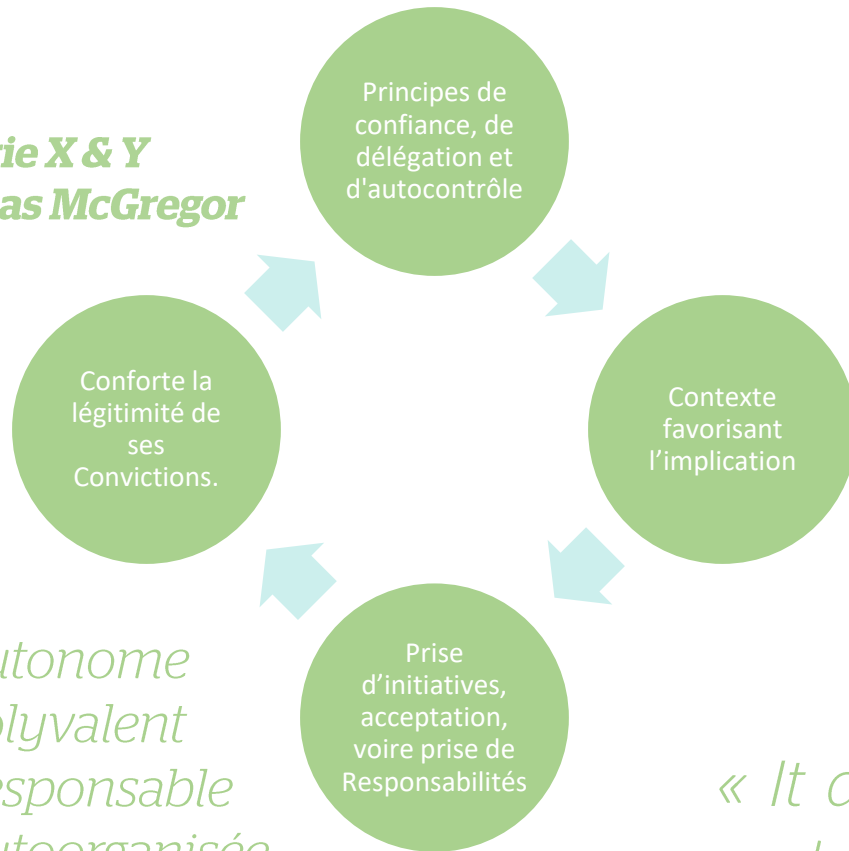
rie X & Y
as McGregor

Principes de confiance, de délégation et d'autocontrôle

Contexte favorisant l'implication

Prise d'initiatives, acceptation, voire prise de Responsabilités

Conforte la légitimité de ses Convictions.

utonome
olyvalent
esponsable
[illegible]

« It c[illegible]